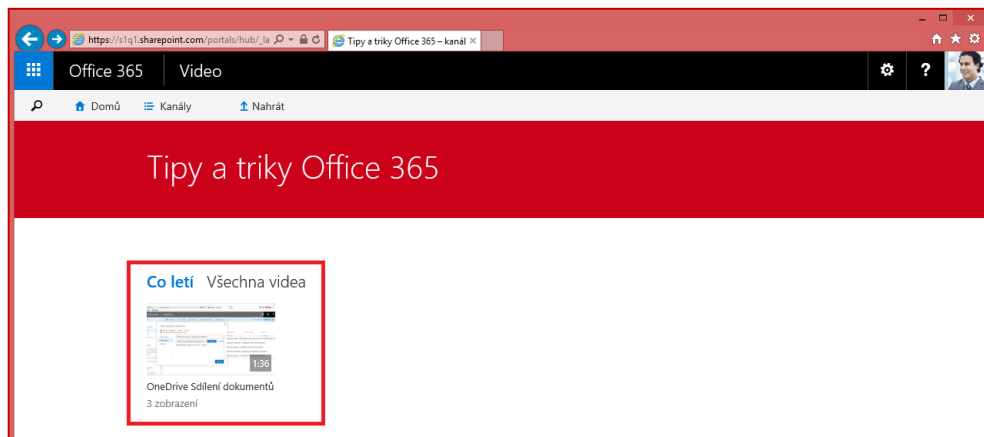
https://s1q1.sharepoint.com/portals/hub/_la

Tipy a triky Office 365 – kanál

Office 365 Video

Domů Kanály Nahrát

Tipy a triky Office 365

Co letí Všechna videa

1:36

OneDrive Sdílení dokumentů

3 zobrazení